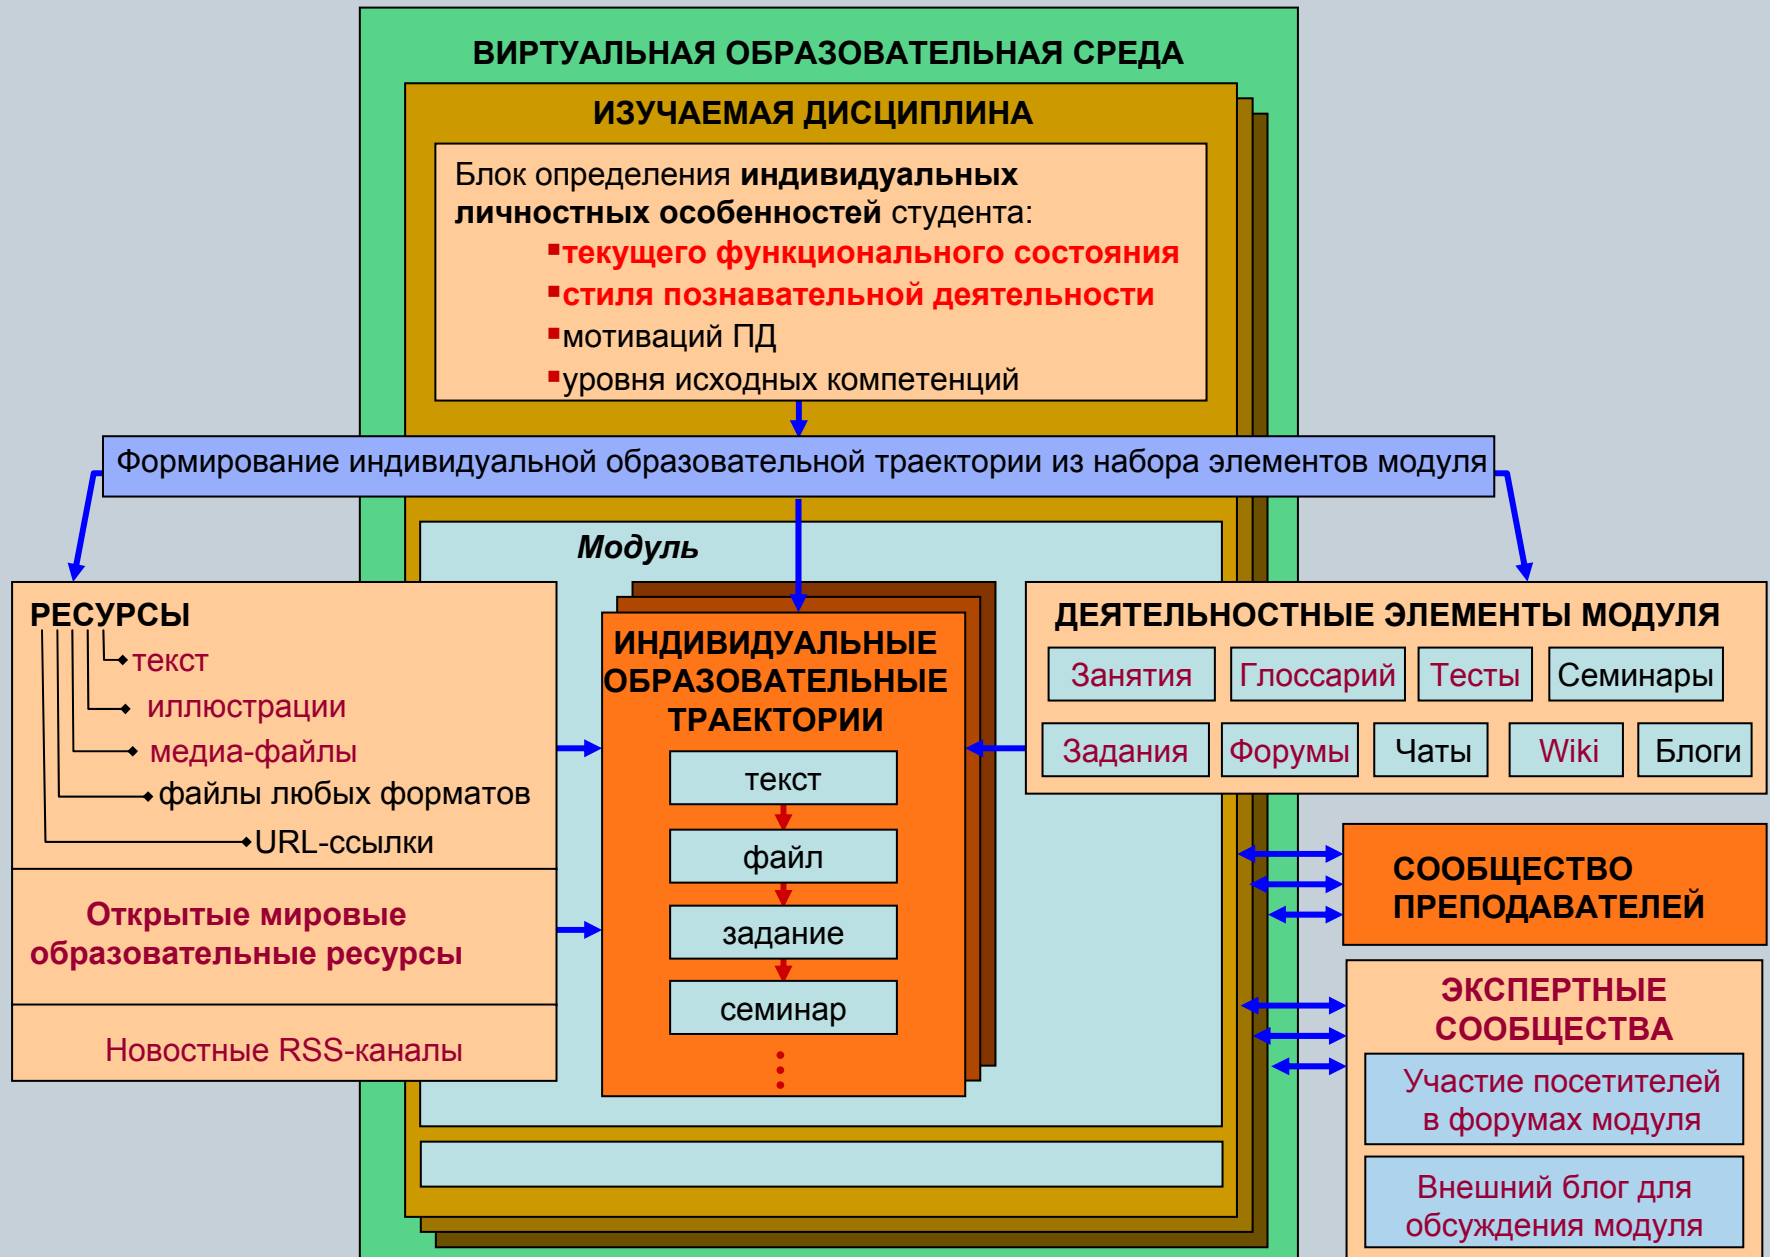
ВИРТУАЛЬНАЯ ОБРАЗОВАТЕЛЬНАЯ СРЕДА

ИЗУЧАЕМАЯ ДИСЦИПЛИНА

Блок определения **индивидуальных личностных особенностей** студента:
▪текущего функционального состояния
▪стиля познавательной деятельности
▪мотиваций ПД
▪уровня исходных компетенций

Формирование индивидуальной образовательной траектории из набора элементов модуля

Модуль

РЕСУРСЫ
текст
иллюстрации
медиа-файлы
файлы любых форматов
URL-ссылки

Открытые мировые образовательные ресурсы

Новостные RSS-каналы

ИНДИВИДУАЛЬНЫЕ ОБРАЗОВАТЕЛЬНЫЕ ТРАЕКТОРИИ
текст
файл
задание
семинар
⋮

ДЕЯТЕЛЬНОСТНЫЕ ЭЛЕМЕНТЫ МОДУЛЯ
Занятия
Глоссарий
Тесты
Семинары
Задания
Форумы
Чаты
Wiki
Блоги

СООБЩЕСТВО ПРЕПОДАВАТЕЛЕЙ

ЭКСПЕРТНЫЕ СООБЩЕСТВА
Участие посетителей в форумах модуля
Внешний блог для обсуждения модуля